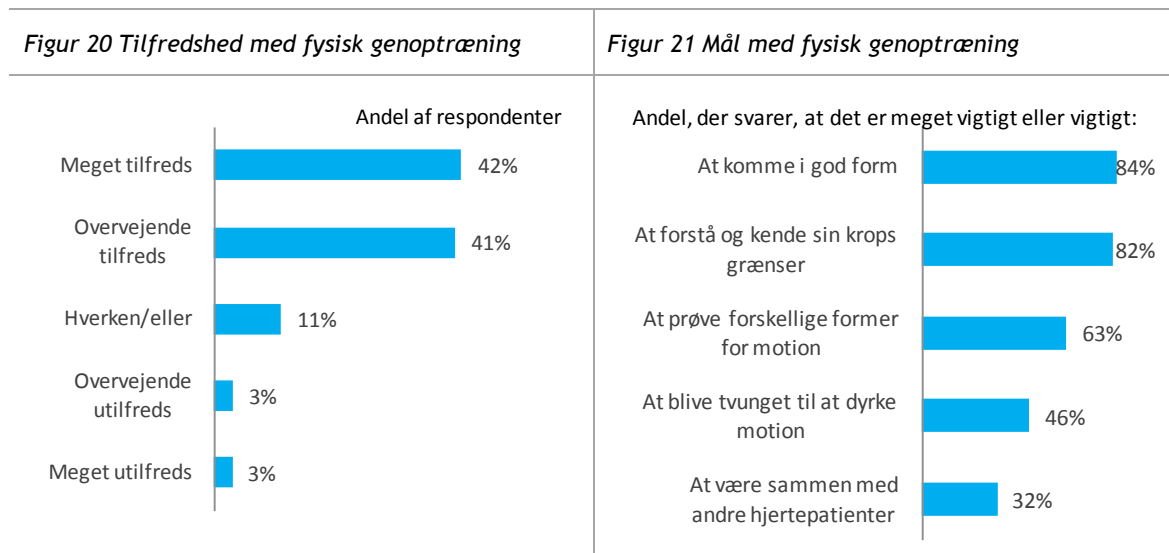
Figur 20 Tilfredshed med fysisk genoptræning

Andel af respondenter

Meget tilfreds 42%

Overvejende tilfreds 41%

Hverken/eller 11%

Overvejende utilfreds 3%

Meget utilfreds 3%

Figur 21 Mål med fysisk genoptræning

Andel, der svarer, at det er meget vigtigt eller vigtigt:

At komme i god form 84%

At forstå og kende sin krops grænser 82%

At prøve forskellige former for motion 63%

At blive tvunget til at dyrke motion 46%

At være sammen med andre hjertepatienter 32%